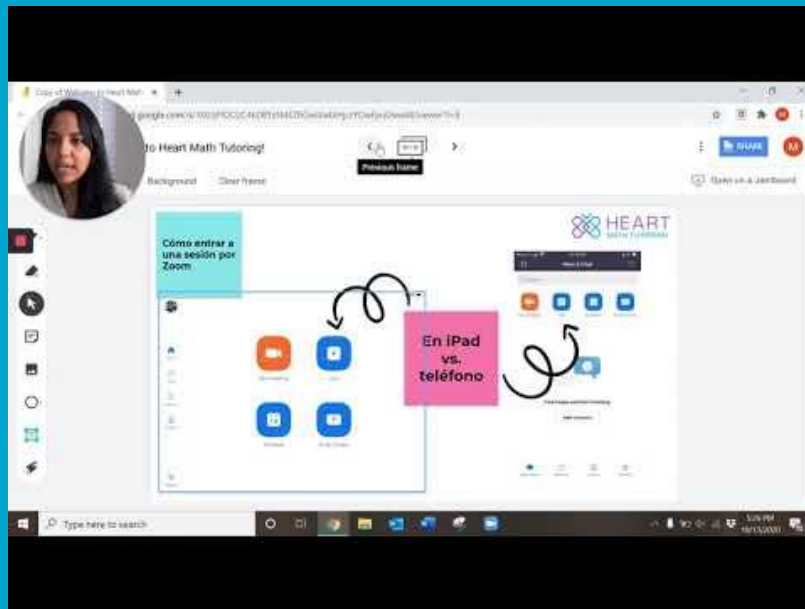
Copy of Welcome to Heart Math

to Heart Math Tutoring!

Previous frame

Background Clear frame

SHARE

Open in a Jamboard

HEART
MATH TUTORING

Cómo entrar a una sesión por Zoom

En iPad vs. teléfono

Meet & Chat

New Meeting

Join

Schedule

Share Screen

Type here to search

5:26 PM
10/13/2020